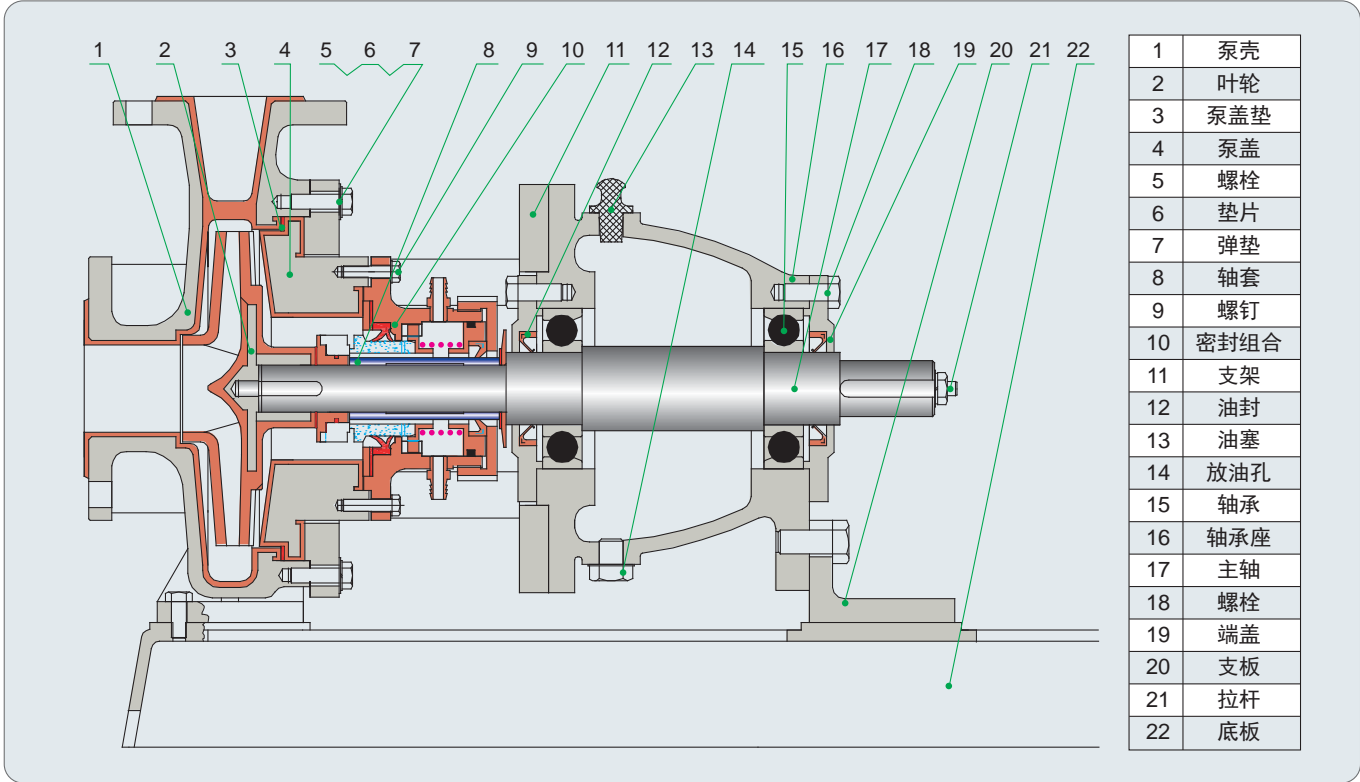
1 2 3 4 5 6 7 8 9 10 11 12 13 14 15 16 17 18 19 20 21 22

| 1 | 泵壳 |
|---|---|
| 2 | 叶轮 |
| 3 | 泵盖垫 |
| 4 | 泵盖 |
| 5 | 螺栓 |
| 6 | 垫片 |
| 7 | 弹垫 |
| 8 | 轴套 |
| 9 | 螺钉 |
| 10 | 密封组合 |
| 11 | 支架 |
| 12 | 油封 |
| 13 | 油塞 |
| 14 | 放油孔 |
| 15 | 轴承 |
| 16 | 轴承座 |
| 17 | 主轴 |
| 18 | 螺栓 |
| 19 | 端盖 |
| 20 | 支板 |
| 21 | 拉杆 |
| 22 | 底板 |